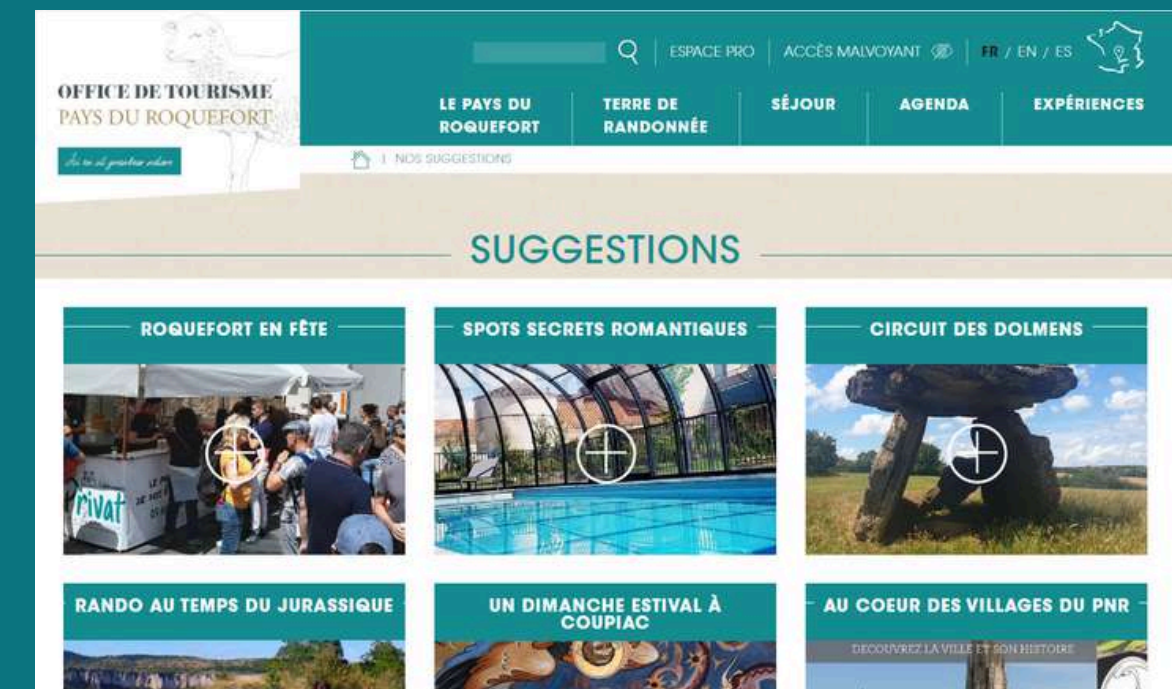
OFFICE DE TOURISME
PAYS DU ROQUEFORT

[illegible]

ESPACE PRO | ACCÈS MALVOYANT | FR / EN / ES

LE PAYS DU ROQUEFORT | TERRE DE RANDONNÉE | SÉJOUR | AGENDA | EXPÉRIENCES

| NOS SUGGESTIONS

SUGGESTIONS

ROQUEFORT EN FÊTE

rivat

SPOTS SECRETS ROMANTIQUES

CIRCUIT DES DOLMENS

RANDO AU TEMPS DU JURASSIQUE

UN DIMANCHE ESTIVAL À COUPIAC

AU COEUR DES VILLAGES DU PNR

DECOUVREZ LA VILLE ET SON HISTOIRE